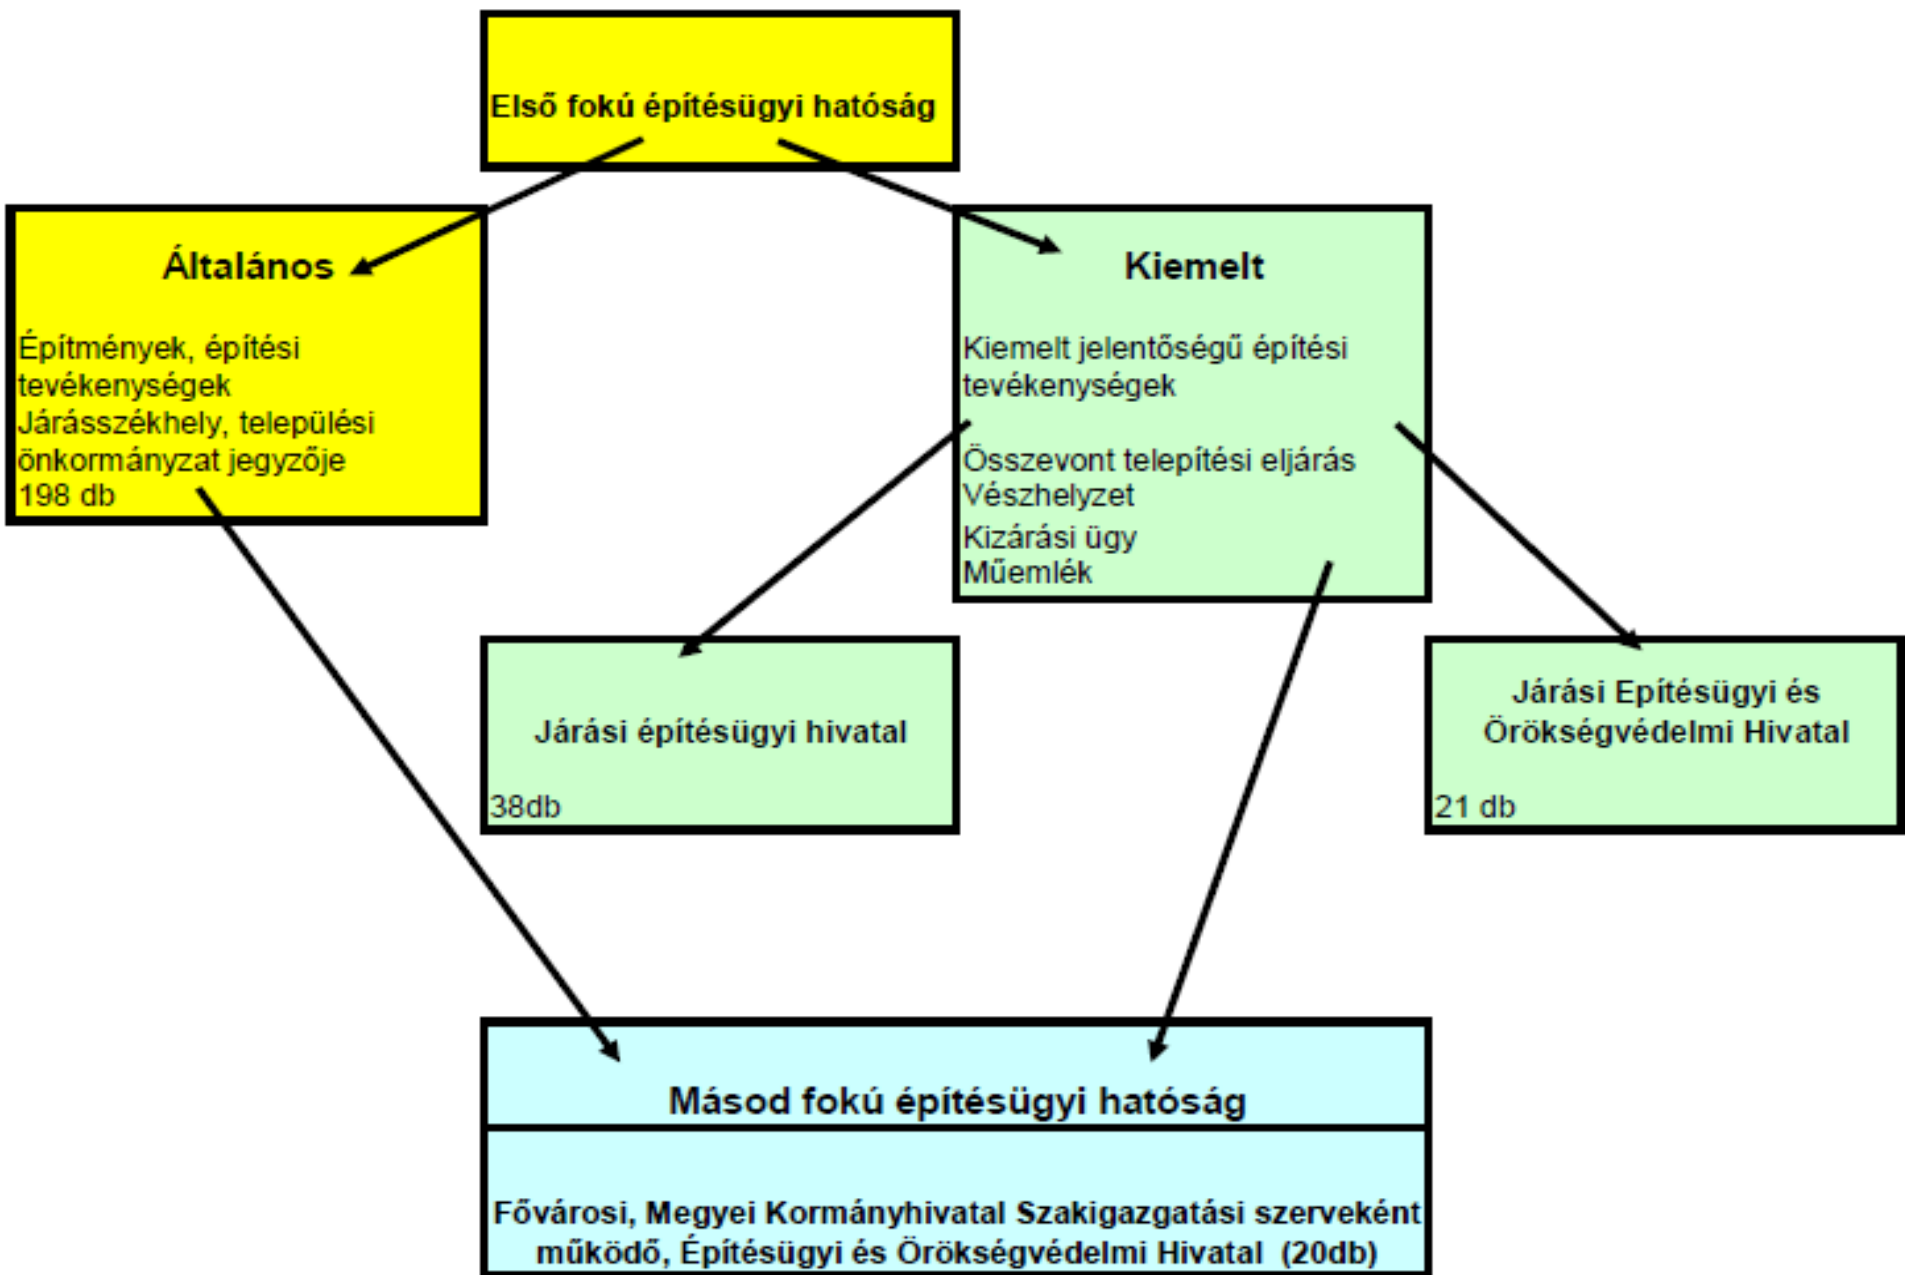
Első fokú építésügyi hatóság

Általános

Építmények, építési tevékenységek
Járásszékhely, települési önkormányzat jegyzője
198 db

Kiemelt

Kiemelt jelentőségű építési tevékenységek

Összevont telepítési eljárás
Vészhelyzet
Kizárási ügy
Műemlék

Járási építésügyi hivatal

38db

Járási Epítésügyi és Örökségvédelmi Hivatal

21 db

Másod fokú építésügyi hatóság

Fővárosi, Megyei Kormányhivatal Szakigazgatási szerveként működő, Építésügyi és Örökségvédelmi Hivatal (20db)